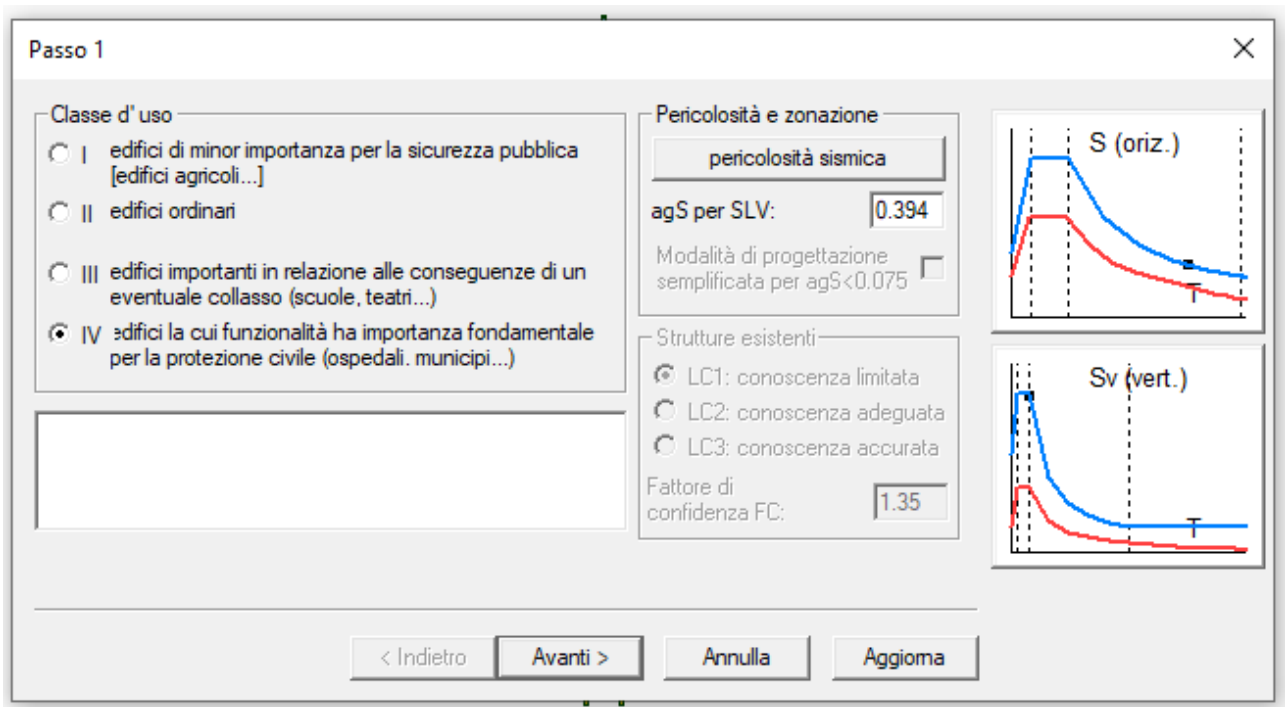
Passo 1

Classe d' uso

I edifici di minor importanza per la sicurezza pubblica [edifici agricoli...]

II edifici ordinari

III edifici importanti in relazione alle conseguenze di un eventuale collasso (scuole, teatri...)

IV edifici la cui funzionalità ha importanza fondamentale per la protezione civile (ospedali. municipi...)

Pericolosità e zonazione

pericolosità sismica

agS per SLV: 0.394

Modalità di progettazione semplificata per agS<0.075

Strutture esistenti

LC1: conoscenza limitata

LC2: conoscenza adeguata

LC3: conoscenza accurata

Fattore di confidenza FC: 1.35

S (oriz.)

T

Sv (vert.)

T

< Indietro

Avanti >

Annulla

Aggiorna